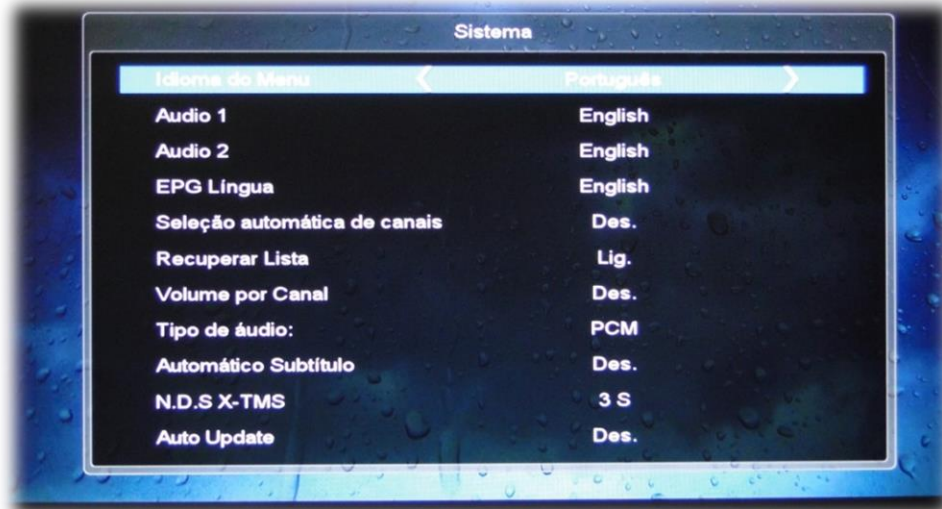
Sistema

| | |
|---|---|
| Idioma do Menu | Português |
| Audio 1 | English |
| Audio 2 | English |
| EPG Língua | English |
| Seleção automática de canais | Des. |
| Recuperar Lista | Lig. |
| Volume por Canal | Des. |
| Tipo de áudio: | PCM |
| Automático Subtítulo | Des. |
| N.D.S X-TMS | 3 S |
| Auto Update | Des. |